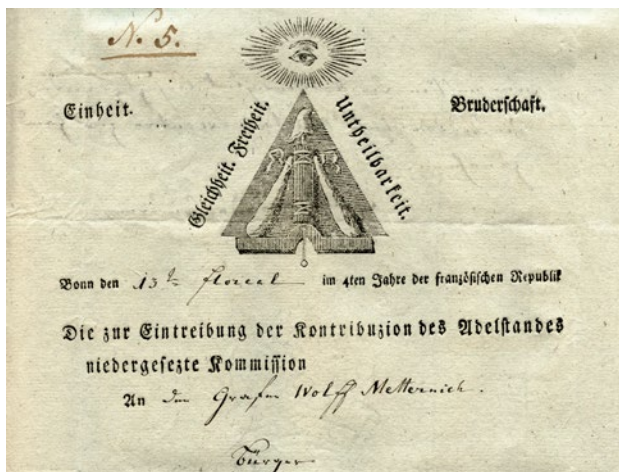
N. 5.

Einheit. Gleichheit. Freiheit. Untheilbarkeit. Bruderschaft.

Bonn den 13te floreal im 4ten Jahre der französischen Republik

Die zur Eintreibung der Kontribuzion des Adelstandes niedergesezte Kommission

An den Grafen Wolff Metternich.

Bürger